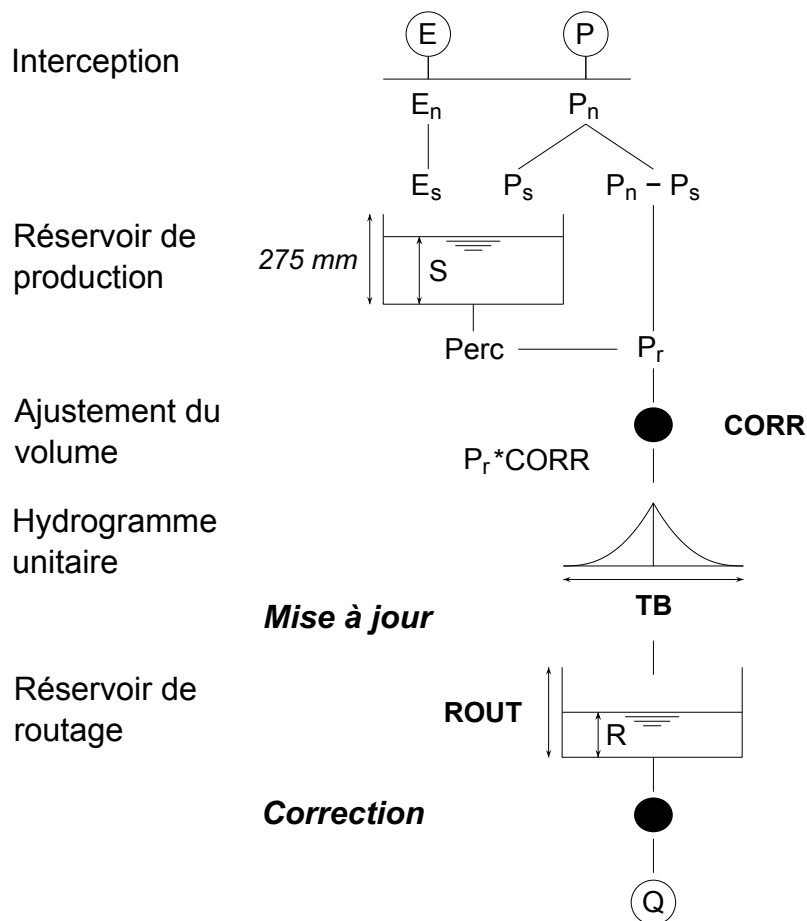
Interception

E

P

$E_n$

$P_n$

$E_s$

$P_s$

$P_n - P_s$

Réservoir de production

275 mm

S

Perc

$P_r$

Ajustement du volume

CORR

$P_r$*CORR

Hydrogramme unitaire

TB

Mise à jour

Réservoir de routage

ROUT

R

Correction

Q